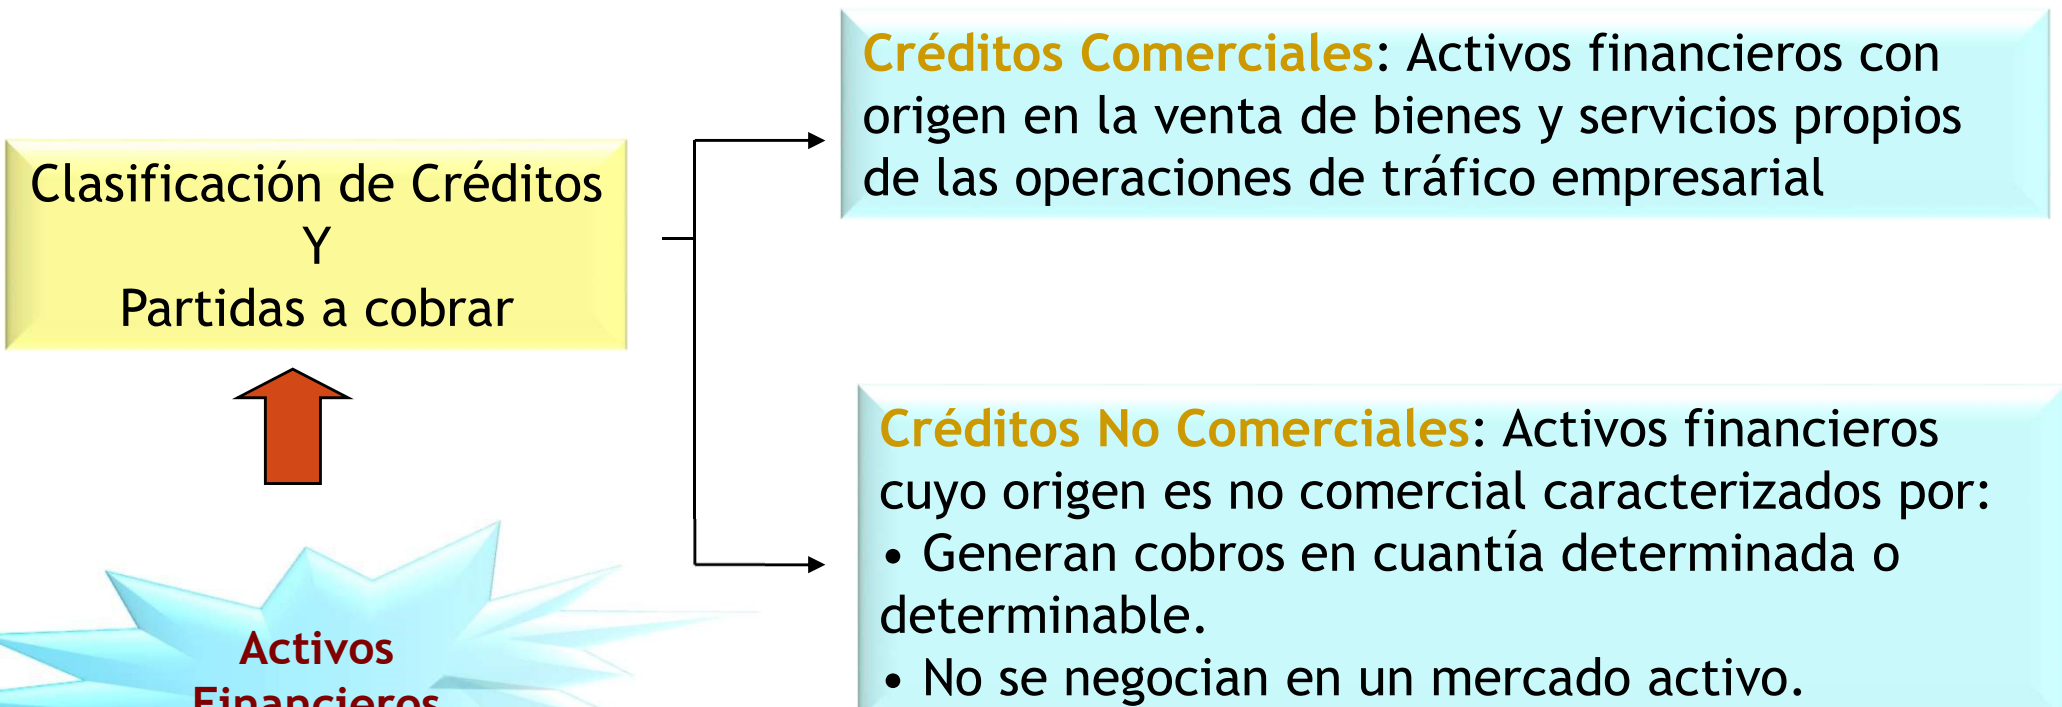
Clasificación de Créditos
Y
Partidas a cobrar

Activos
Financieros

Créditos Comerciales: Activos financieros con origen en la venta de bienes y servicios propios de las operaciones de tráfico empresarial

Créditos No Comerciales: Activos financieros cuyo origen es no comercial caracterizados por:
• Generan cobros en cuantía determinada o determinable.
• No se negocian en un mercado activo.